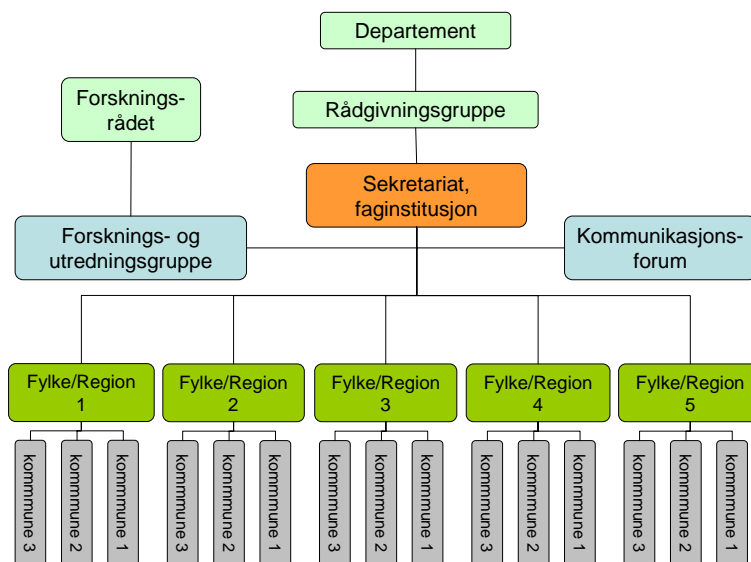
Departement

Rådgivningsgruppe

Forsknings-
rådet

Sekretariat,
faginstitusjon

Forsknings- og
utredningsgruppe

Kommunikasjons-
forum

Fylke/Region
1

Fylke/Region
2

Fylke/Region
3

Fylke/Region
4

Fylke/Region
5

kommmune 3
kommmune 2
kommmune 1

kommmune 3
kommmune 2
kommmune 1

kommmune 3
kommmune 2
kommmune 1

kommmune 3
kommmune 2
kommmune 1

kommmune 3
kommmune 2
kommmune 1